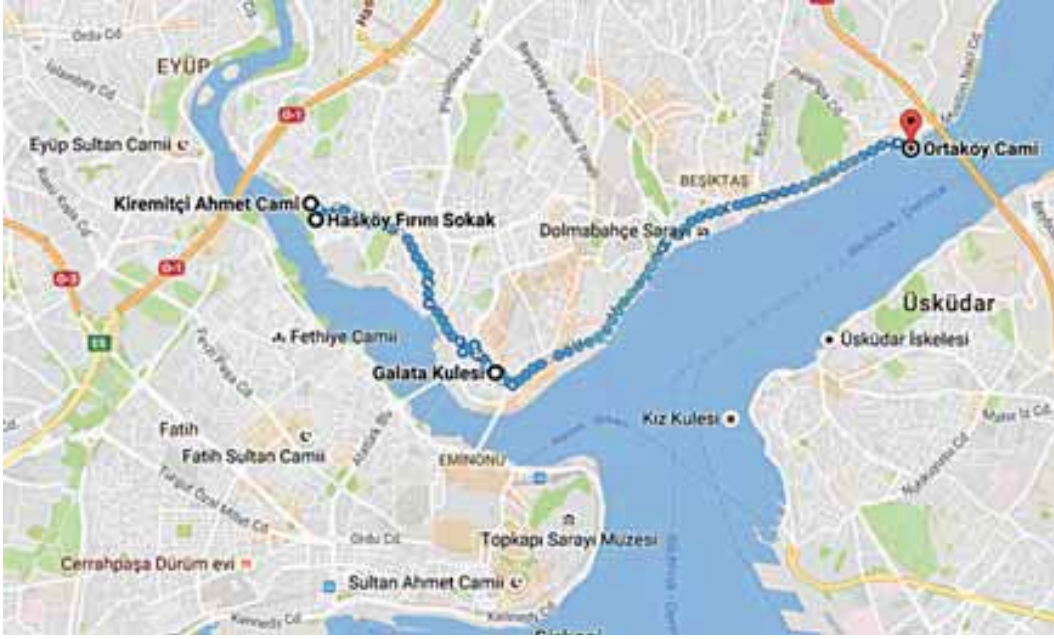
EYÜP

Eyüp Sultan Camii

Kiremitçi Ahmet Camii

Hasköy Fırını Sokak

BEŞİKTAŞ

Dolmabahçe Sarayı

Ortaköy Cami

Üsküdar

Üsküdar İskelesi

Fethiye Camii

Galata Kulesi

Kız Kulesi

Fatih

Fatih Sultan Camii

EMİNÖNÜ

Topkapı Sarayı Müzesi

Cerrahpaşa Dürüm evi

Sultan Ahmet Camii

O-1

O-1

O-3

E5